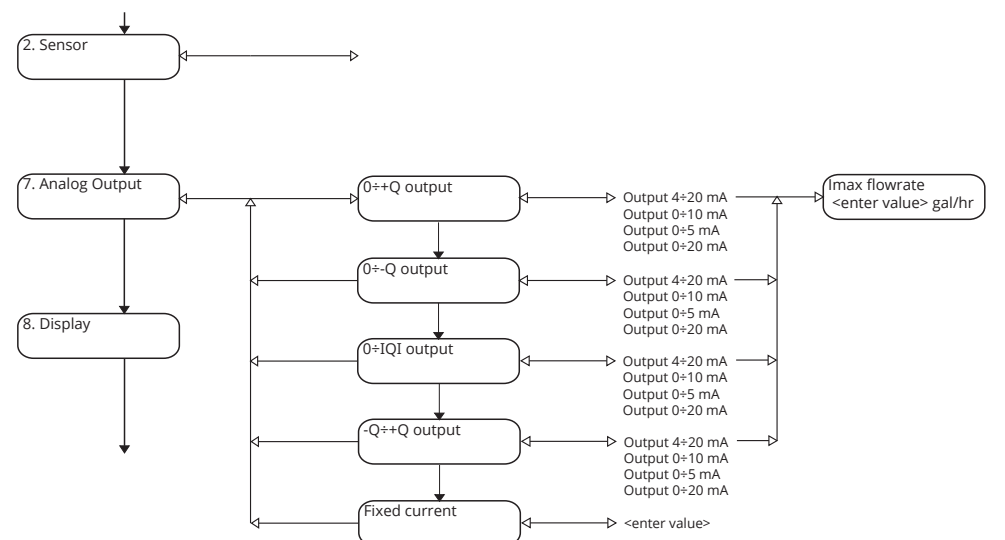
2. Sensor

7. Analog Output

8. Display

0÷+Q output

0÷-Q output

0÷IQI output

-Q÷+Q output

Fixed current

Output 4÷20 mA
Output 0÷10 mA
Output 0÷5 mA
Output 0÷20 mA

Output 4÷20 mA
Output 0÷10 mA
Output 0÷5 mA
Output 0÷20 mA

Output 4÷20 mA
Output 0÷10 mA
Output 0÷5 mA
Output 0÷20 mA

Output 4÷20 mA
Output 0÷10 mA
Output 0÷5 mA
Output 0÷20 mA

<enter value>

Imax flowrate
<enter value> gal/hr